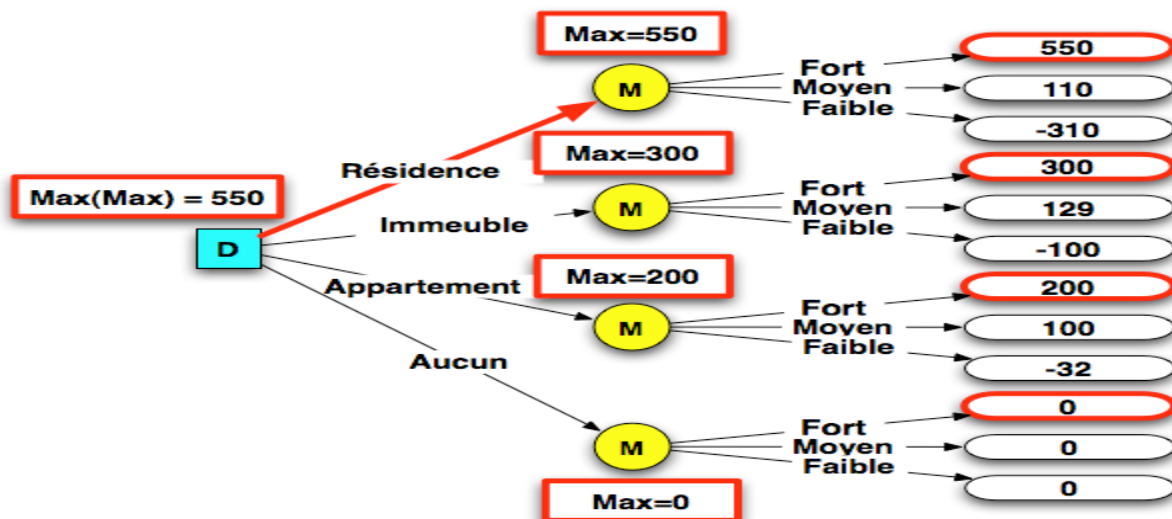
Max(Max) = 550

D

Résidence
Immeuble
Appartement
Aucun

Max=550
M
Fort
Moyen
Faible
550
110
-310

Max=300
M
Fort
Moyen
Faible
300
129
-100

Max=200
M
Fort
Moyen
Faible
200
100
-32

M
Fort
Moyen
Faible
0
0
0
Max=0